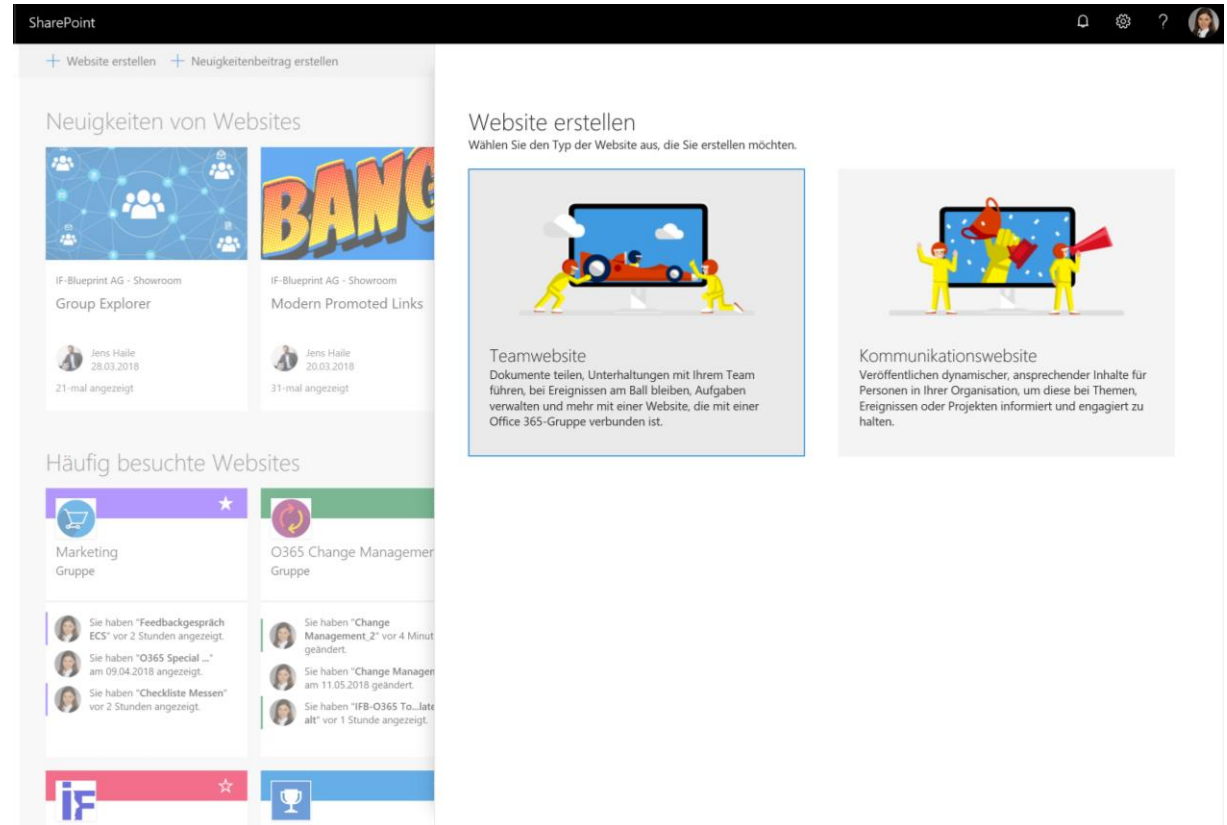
SharePoint

?

+ Website erstellen + Neuigkeitenbeitrag erstellen

Neuigkeiten von Websites

BANG

IF-Blueprint AG - Showroom
Group Explorer

Jens Haile
28.03.2018
21-mal angezeigt

IF-Blueprint AG - Showroom
Modern Promoted Links

Jens Haile
20.03.2018
31-mal angezeigt

Häufig besuchte Websites

Marketing
Gruppe

Sie haben "Feedbackgespräch ECS" vor 2 Stunden angezeigt.

Sie haben "O365 Special ..." am 09.04.2018 angezeigt.

Sie haben "Checkliste Messen" vor 2 Stunden angezeigt.

O365 Change Managemer
Gruppe

Sie haben "Change Management_2" vor 4 Minut geändert.

Sie haben "Change Managen am 11.05.2018 geändert.

Sie haben "IFB-O365 To...late alt" vor 1 Stunde angezeigt.

iF

Website erstellen
Wählen Sie den Typ der Website aus, die Sie erstellen möchten.

Teamwebsite
Dokumente teilen, Unterhaltungen mit Ihrem Team führen, bei Ereignissen am Ball bleiben, Aufgaben verwalten und mehr mit einer Website, die mit einer Office 365-Gruppe verbunden ist.

Kommunikationswebsite
Veröffentlichen dynamischer, ansprechender Inhalte für Personen in Ihrer Organisation, um diese bei Themen, Ereignissen oder Projekten informiert und engagiert zu halten.